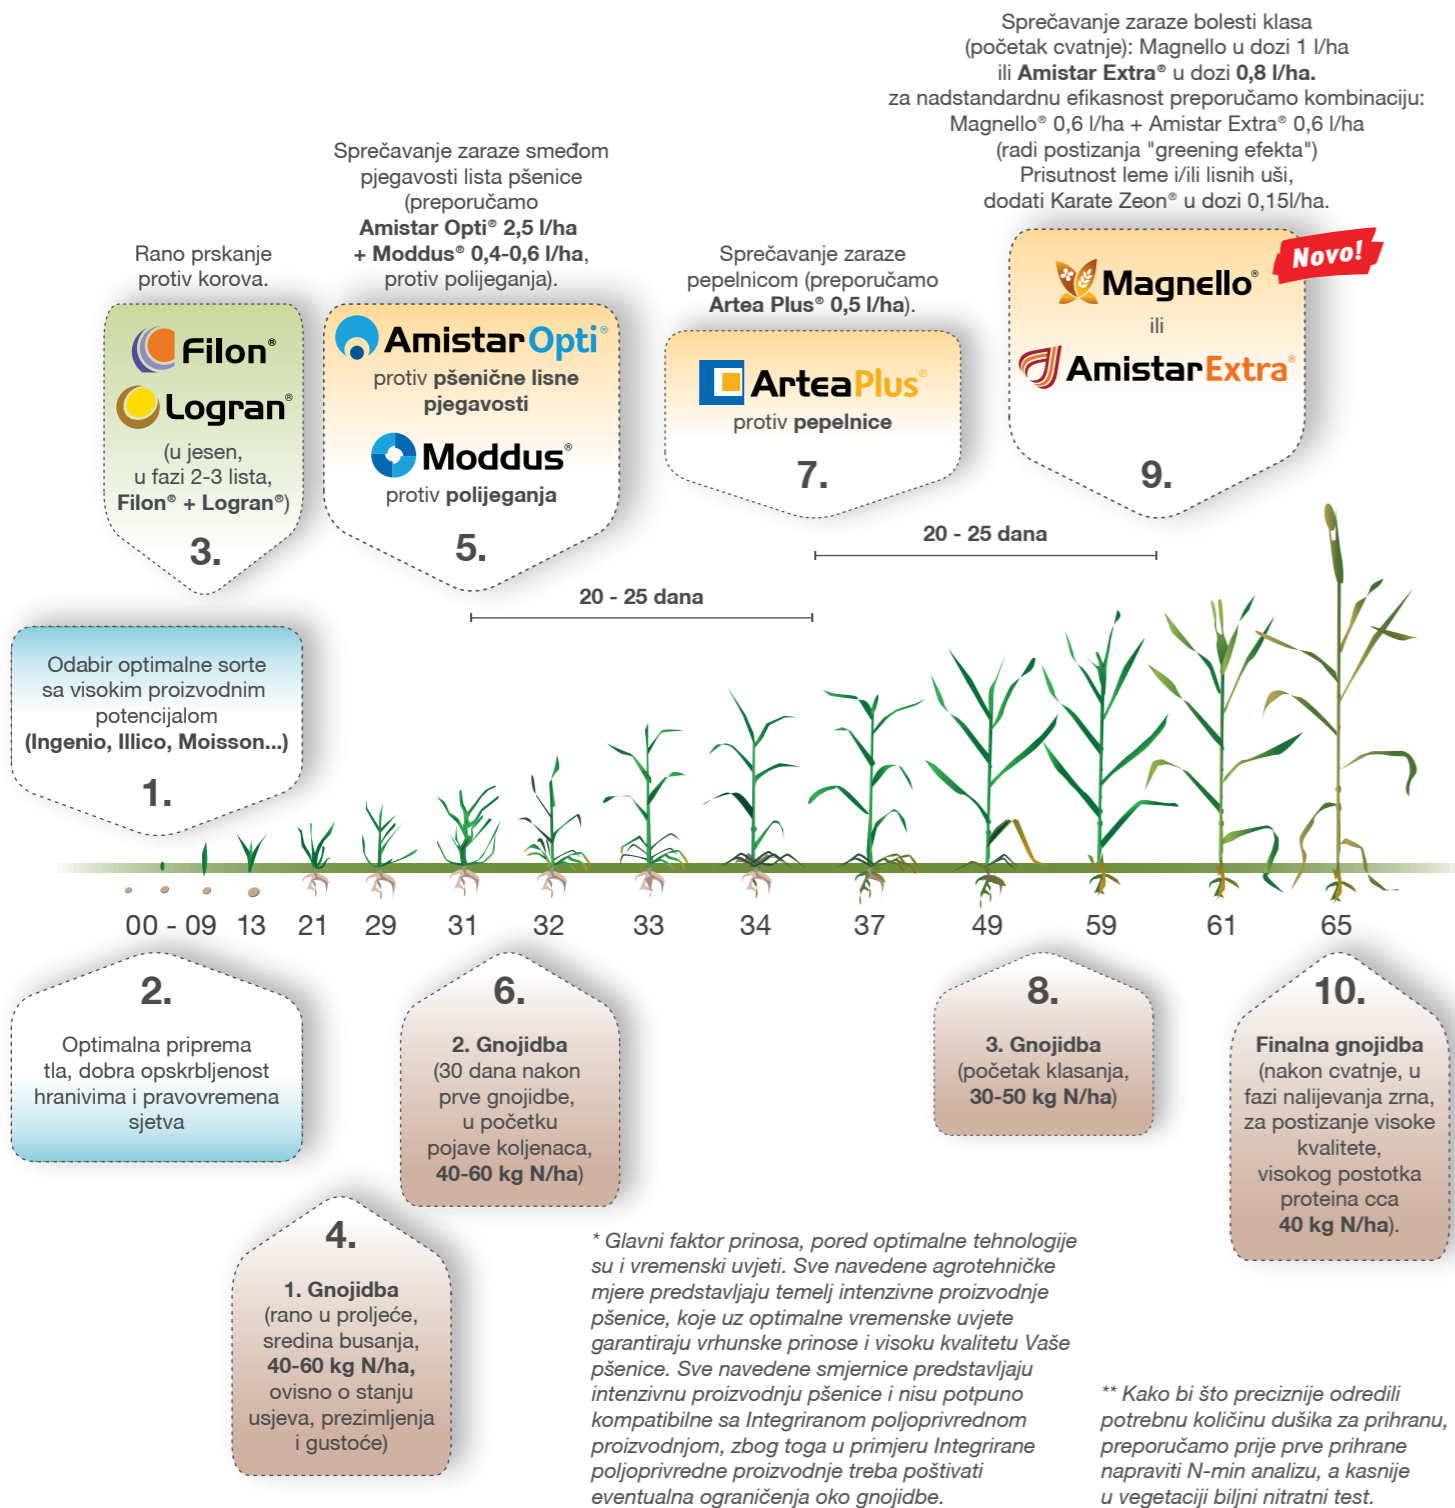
Sprečavanje zaraze bolesti klasa (početak cvatnje): Magnello u dozi 1 l/ha ili **Amistar Extra®** u dozi **0,8 l/ha.** za nadstandardnu efikasnost preporučamo kombinaciju: Magnello® 0,6 l/ha + Amistar Extra® 0,6 l/ha (radi postizanja "greening efekta") Prisutnost leme i/ili lisnih uši, dodati Karate Zeon® u dozi 0,15l/ha.

Sprečavanje zaraze smeđom pjegavosti lista pšenice (preporučamo **Amistar Opti® 2,5 l/ha + Moddus® 0,4-0,6 l/ha**, protiv polijeganja).

Rano prskanje protiv korova.

Filon®
Logran®
(u jesen, u fazi 2-3 lista, **Filon® + Logran®**)
3.

Amistar Opti®
protiv **pšenične lisne pjegavosti**
Moddus®
protiv **polijeganja**
5.

Sprečavanje zaraze pepelnicom (preporučamo **Artea Plus® 0,5 l/ha**).

Artea Plus®
protiv **pepelnice**
7.

Novo!
Magnello®
ili
Amistar Extra®
9.

20 - 25 dana

20 - 25 dana

Odabir optimalne sorte sa visokim proizvodnim potencijalom **(Ingenio, Illico, Moisson...)**
1.

00 - 09 13 21 29 31 32 33 34 37 49 59 61 65

2.
Optimalna priprema tla, dobra opskrbljenost hranivima i pravovremena sjetva

6.
**2. Gnojidba** (30 dana nakon prve gnojidbe, u početku pojave koljenaca, **40-60 kg N/ha**)

8.
**3. Gnojidba** (početak klasanja, **30-50 kg N/ha**)

10.
**Finalna gnojidba** (nakon cvatnje, u fazi nalijevanja zrna, za postizanje visoke kvalitete, visokog postotka proteina cca **40 kg N/ha**).

4.
**1. Gnojidba** (rano u proljeće, sredina busanja, **40-60 kg N/ha,** ovisno o stanju usjeva, prezimljenja i gustoće)

* Glavni faktor prinosa, pored optimalne tehnologije su i vremenski uvjeti. Sve navedene agrotehničke mjere predstavljaju temelj intenzivne proizvodnje pšenice, koje uz optimalne vremenske uvjete garantiraju vrhunske prinose i visoku kvalitetu Vaše pšenice. Sve navedene smjernice predstavljaju intenzivnu proizvodnju pšenice i nisu potpuno kompatibilne sa Integriranom poljoprivrednom proizvodnjom, zbog toga u primjeru Integrirane poljoprivredne proizvodnje treba poštivati eventualna ograničenja oko gnojidbe.

** Kako bi što preciznije odredili potrebnu količinu dušika za prihranu, preporučamo prije prve prihrane napraviti N-min analizu, a kasnije u vegetaciji biljni nitratni test.